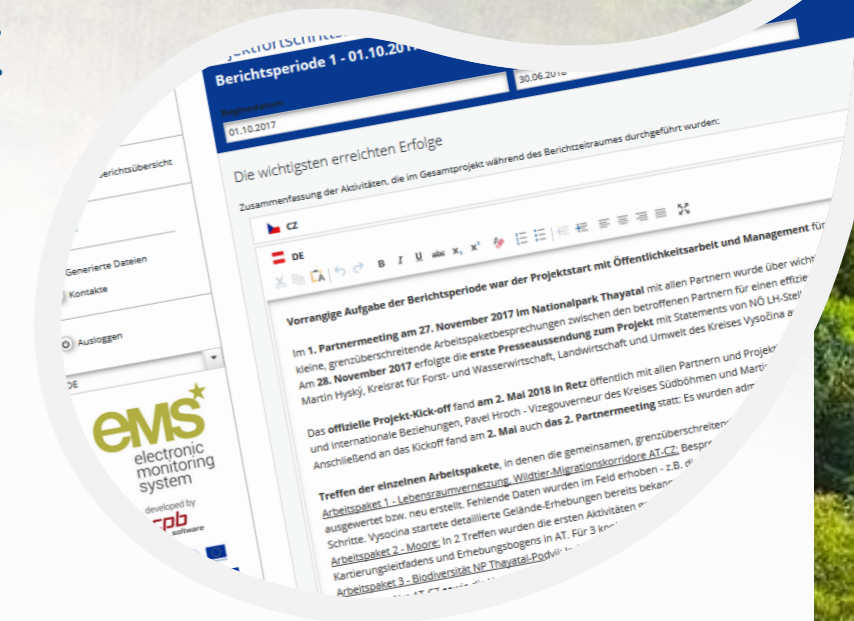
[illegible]ktfortschritt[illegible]

Berichtsperiode 1 - 01.10.2017

30.06.2018

Beginndatum

01.10.2017

Die wichtigsten erreichten Erfolge

Zusammenfassung der Aktivitäten, die im Gesamtprojekt während des Berichtzeitraumes durchgeführt wurden:

Berichtsübersicht

Generierte Dateien

Kontakte

Ausloggen

DE

CZ

DE

B I U abc $x_2$ $x^2$

Vorrangige Aufgabe der Berichtsperiode war der Projektstart mit Öffentlichkeitsarbeit und Management für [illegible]

Im 1. Partnermeeting am 27. November 2017 im Nationalpark Thayatal mit allen Partnern wurde über wicht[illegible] kleine, grenzüberschreitende Arbeitspaketbesprechungen zwischen den betroffenen Partnern für einen effizie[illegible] Am 28. November 2017 erfolgte die erste Presseaussendung zum Projekt mit Statements von NÖ LH-Stell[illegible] Martin Hyský, Kreisrat für Forst- und Wasserwirtschaft, Landwirtschaft und Umwelt des Kreises Vysočina a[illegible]

Das offizielle Projekt-Kick-off fand am 2. Mai 2018 in Retz öffentlich mit allen Partnern und Projekt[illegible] und internationale Beziehungen, Pavel Hroch - Vizegouverneur des Kreises Südböhmen und Marti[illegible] Anschließend an das Kickoff fand am 2. Mai auch das 2. Partnermeeting statt: Es wurden adm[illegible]

Treffen der einzelnen Arbeitspakete, in denen die gemeinsamen, grenzüberschreiten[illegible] Bespre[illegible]
Arbeitspaket 1 - Lebensraumvernetzung, Wildtier-Migrationskorridore AT-CZ: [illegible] ausgewertet bzw. neu erstellt. Fehlende Daten wurden im Feld erhoben - z.B. d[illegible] Schritte. Vysocina startete detaillierte Gelände-Erhebungen bereits bekan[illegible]
Arbeitspaket 2 - Moore: In 2 Treffen wurden die ersten Aktivitäten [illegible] Kartierungsleitfadens und Erhebungsbogens in AT. Für 3 ko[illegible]
Arbeitspaket 3 - Biodiversität NP Thayatal-Podyjí: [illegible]

eMS electronic monitoring system

developed by
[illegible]pb software